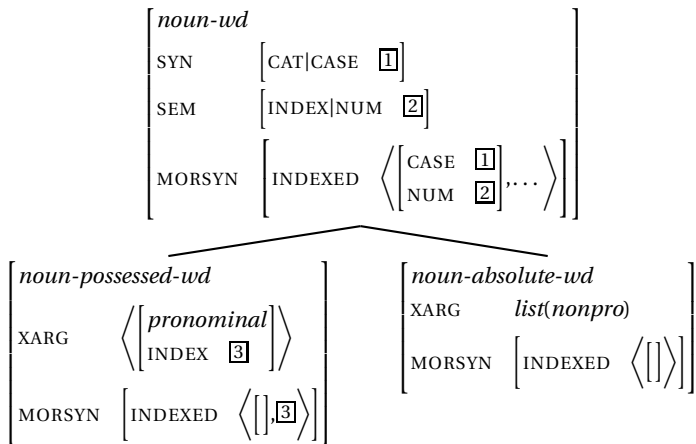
$\begin{bmatrix} \textit{noun-wd} & \\ \text{SYN} & \begin{bmatrix} \text{CAT|CASE} & \boxed{1} \end{bmatrix} \\ \text{SEM} & \begin{bmatrix} \text{INDEX|NUM} & \boxed{2} \end{bmatrix} \\ \text{MORSYN} & \begin{bmatrix} \text{INDEXED} & \left\langle \begin{bmatrix} \text{CASE} & \boxed{1} \\ \text{NUM} & \boxed{2} \end{bmatrix}, \ldots \right\rangle \end{bmatrix} \end{bmatrix}$

$\begin{bmatrix} \textit{noun-possessed-wd} & \\ \text{XARG} & \left\langle \begin{bmatrix} \textit{pronominal} \\ \text{INDEX} \ \boxed{3} \end{bmatrix} \right\rangle \\ \text{MORSYN} & \begin{bmatrix} \text{INDEXED} & \left\langle [\,], \boxed{3} \right\rangle \end{bmatrix} \end{bmatrix}$

$\begin{bmatrix} \textit{noun-absolute-wd} & \\ \text{XARG} & \textit{list}(\textit{nonpro}) \\ \text{MORSYN} & \begin{bmatrix} \text{INDEXED} & \left\langle [\,] \right\rangle \end{bmatrix} \end{bmatrix}$